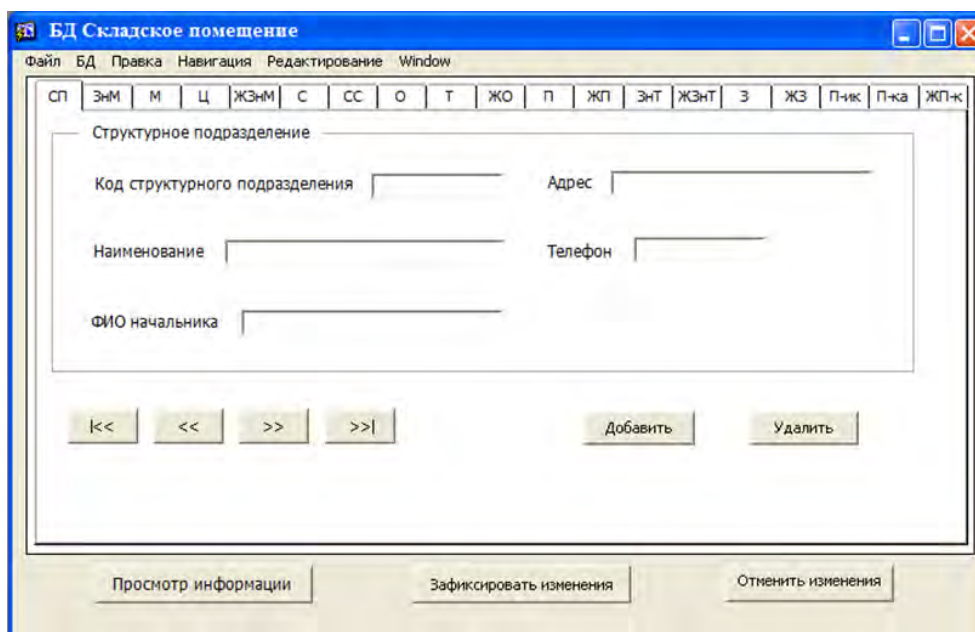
БД Складское помещение

Файл БД Правка Навигация Редактирование Window

СП ЗнМ М Ц ЖЗнМ С СС О Т ЖО П ЖП ЗнТ ЖЗнТ З ЖЗ П-ик П-ка ЖП-к

Структурное подразделение

Код структурного подразделения

Адрес

Наименование

Телефон

ФИО начальника

|<< << >> >>|

Добавить

Удалить

Просмотр информации

Зафиксировать изменения

Отменить изменения